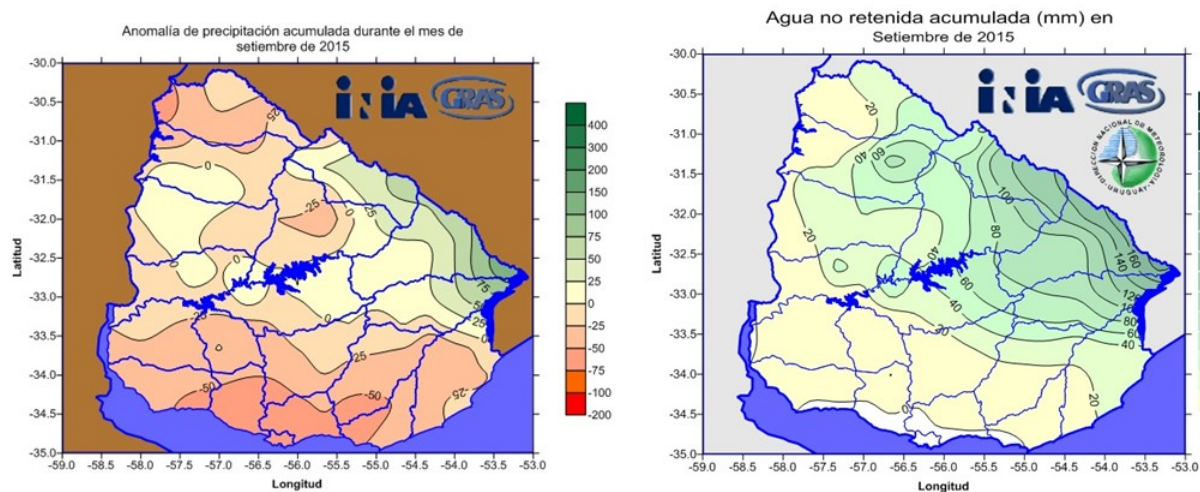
Anomalía de precipitación acumulada durante el mes de setiembre de 2015

INIA GRAS

400
300
250
200
150
100
75
50
25
0
-25
-50
-75
-100
-200

-30.0
-30.5
-31.0
-31.5
-32.0
-32.5
-33.0
-33.5
-34.0
-34.5
-35.0

Latitud

-59.0 -58.5 -58.0 -57.5 -57.0 -56.5 -56.0 -55.5 -55.0 -54.5 -54.0 -53.5 -53.0

Longitud

-25
0
0
-25
0
25
0
75
0
-25
25
-25
0
25
-50
-50
-25

Agua no retenida acumulada (mm) en Setiembre de 2015

INIA GRAS

DIRECCION NACIONAL DE METEOROLOGIA URUGUAY

-30.0
-30.5
-31.0
-31.5
-32.0
-32.5
-33.0
-33.5
-34.0
-34.5
-35.0

Latitud

-59.0 -58.5 -58.0 -57.5 -57.0 -56.5 -56.0 -55.5 -55.0 -54.5 -54.0 -53.5 -53.0

Longitud

20
60
40
100
20
80
40
60
160
140
40
120
80
60
40
20
0
20